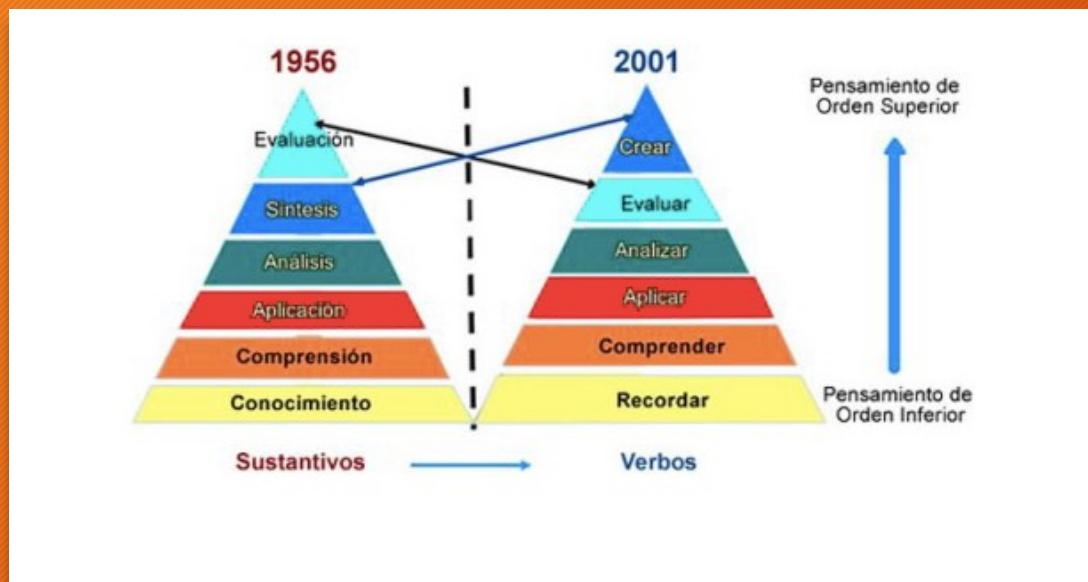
1956

Evaluación
Síntesis
Análisis
Aplicación
Comprensión
Conocimiento

2001

Crear
Evaluar
Analizar
Aplicar
Comprender
Recordar

Pensamiento de Orden Superior

Pensamiento de Orden Inferior

Sustantivos

Verbos